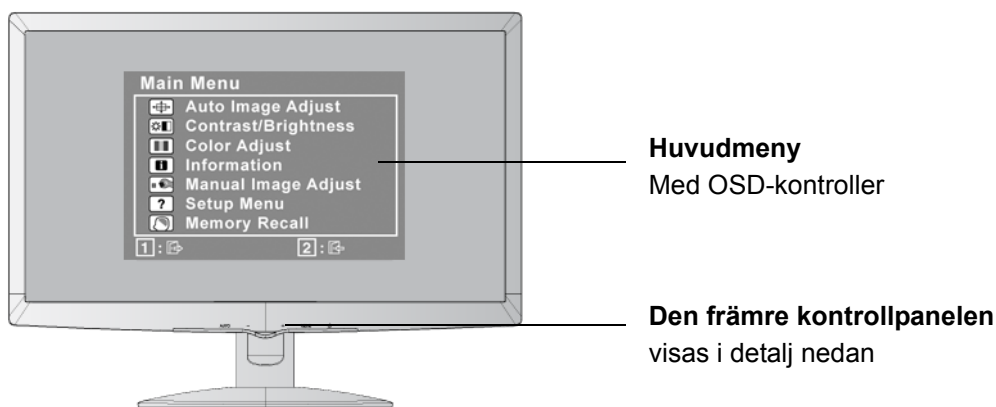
Main Menu
Auto Image Adjust
Contrast/Brightness
Color Adjust
Information
Manual Image Adjust
Setup Menu
Memory Recall
1 :
2 :

**Huvudmeny**
Med OSD-kontroller

**Den främre kontrollpanelen**
visas i detalj nedan